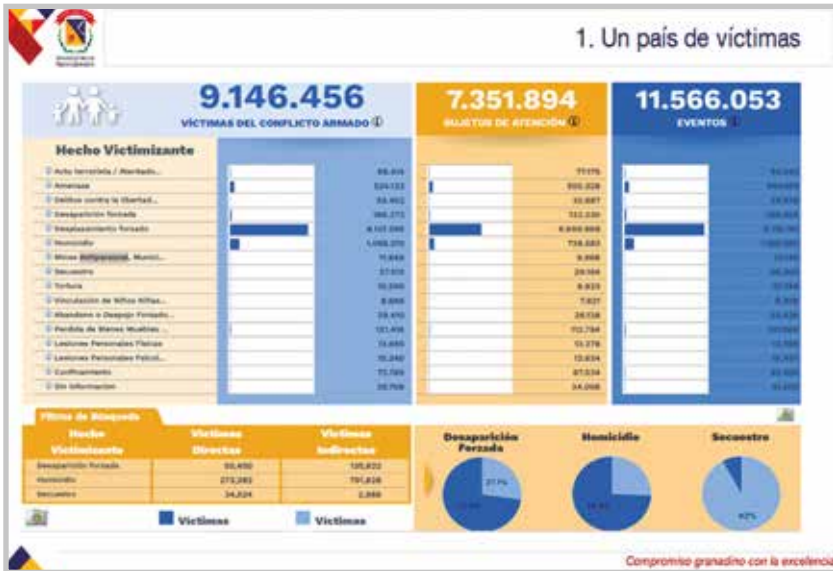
1. Un país de víctimas

9.146.456
VÍCTIMAS DEL CONFLICTO ARMADO

7.351.894
SUJETOS DE ATENCIÓN

11.566.053
EVENTOS

Hecho Victimizante

| Hecho Victimizante | Víctimas | Sujetos de atención | Eventos |
|---|---|---|---|
| Acto terrorista / Atentado... | 88.419 | 77.175 | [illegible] |
| Amenaza | 524.123 | 505.028 | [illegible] |
| Delitos contra la libertad... | 35.902 | 32.887 | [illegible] |
| Desaparición forzada | 166.273 | 122.030 | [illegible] |
| Desplazamiento forzado | 8.107.590 | 6.669.868 | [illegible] |
| Homicidio | 1.058.270 | 738.683 | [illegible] |
| Minas Antipersonal, Munici... | 11.644 | 9.868 | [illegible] |
| Secuestro | 37.613 | 29.164 | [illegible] |
| Tortura | 10.590 | 8.823 | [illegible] |
| Vinculación de Niños Niñas... | 8.666 | 7.827 | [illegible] |
| Abandono o Despojo Forzado... | 28.410 | 28.138 | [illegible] |
| Perdida de Bienes Muebles... | 121.456 | 113.784 | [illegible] |
| Lesiones Personales Físicas | 13.685 | 11.276 | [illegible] |
| Lesiones Personales Psicol... | 15.240 | 13.634 | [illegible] |
| Confinamiento | 73.780 | 87.534 | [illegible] |
| Sin información | 38.768 | 34.068 | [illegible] |

Filtros de Búsqueda

| Hecho Victimizante | Víctimas Directas | Víctimas Indirectas |
|---|---|---|
| Desaparición forzada | 50.450 | 125.822 |
| Homicidio | 273.282 | 791.828 |
| Secuestro | 34.624 | 2.999 |

Víctimas   Víctimas

Desaparición Forzada   Homicidio   Secuestro

27.7%   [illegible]   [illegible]   42%

Compromiso granadino con la excelencia